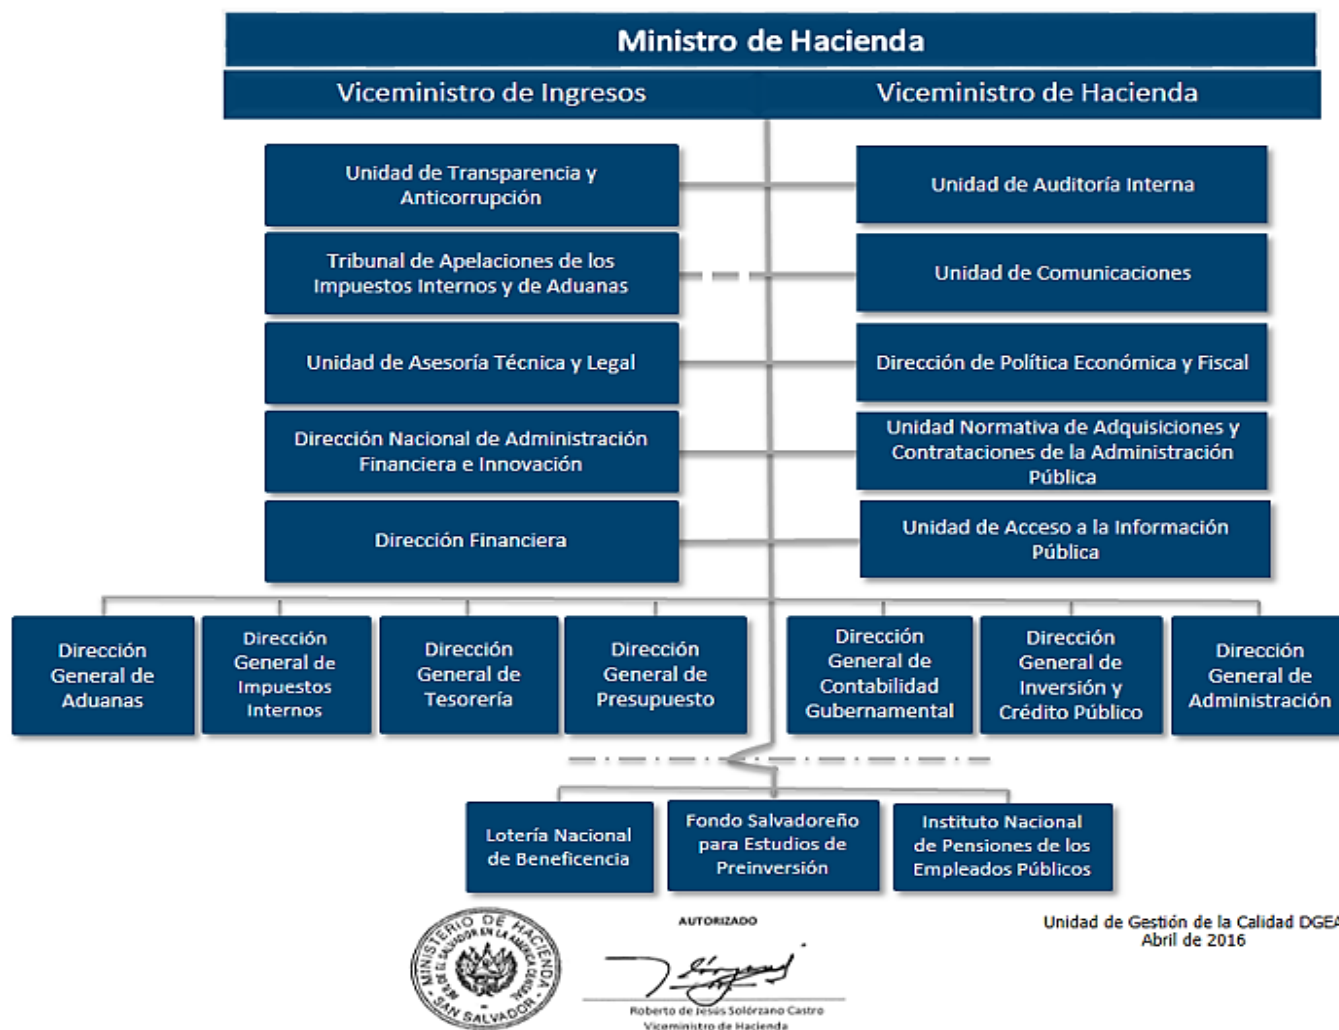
Ministro de Hacienda

Viceministro de Ingresos

Viceministro de Hacienda

Unidad de Transparencia y Anticorrupción

Unidad de Auditoría Interna

Tribunal de Apelaciones de los Impuestos Internos y de Aduanas

Unidad de Comunicaciones

Unidad de Asesoría Técnica y Legal

Dirección de Política Económica y Fiscal

Dirección Nacional de Administración Financiera e Innovación

Unidad Normativa de Adquisiciones y Contrataciones de la Administración Pública

Dirección Financiera

Unidad de Acceso a la Información Pública

Dirección General de Aduanas

Dirección General de Impuestos Internos

Dirección General de Tesorería

Dirección General de Presupuesto

Dirección General de Contabilidad Gubernamental

Dirección General de Inversión y Crédito Público

Dirección General de Administración

Lotería Nacional de Beneficencia

Fondo Salvadoreño para Estudios de Preinversión

Instituto Nacional de Pensiones de los Empleados Públicos

MINISTERIO DE HACIENDA REPUBLICA DE EL SALVADOR EN LA AMERICA CENTRAL SAN SALVADOR

AUTORIZADO

Roberto de Jesús Solórzano Castro
Viceministro de Hacienda

Unidad de Gestión de la Calidad DGEA
Abril de 2016